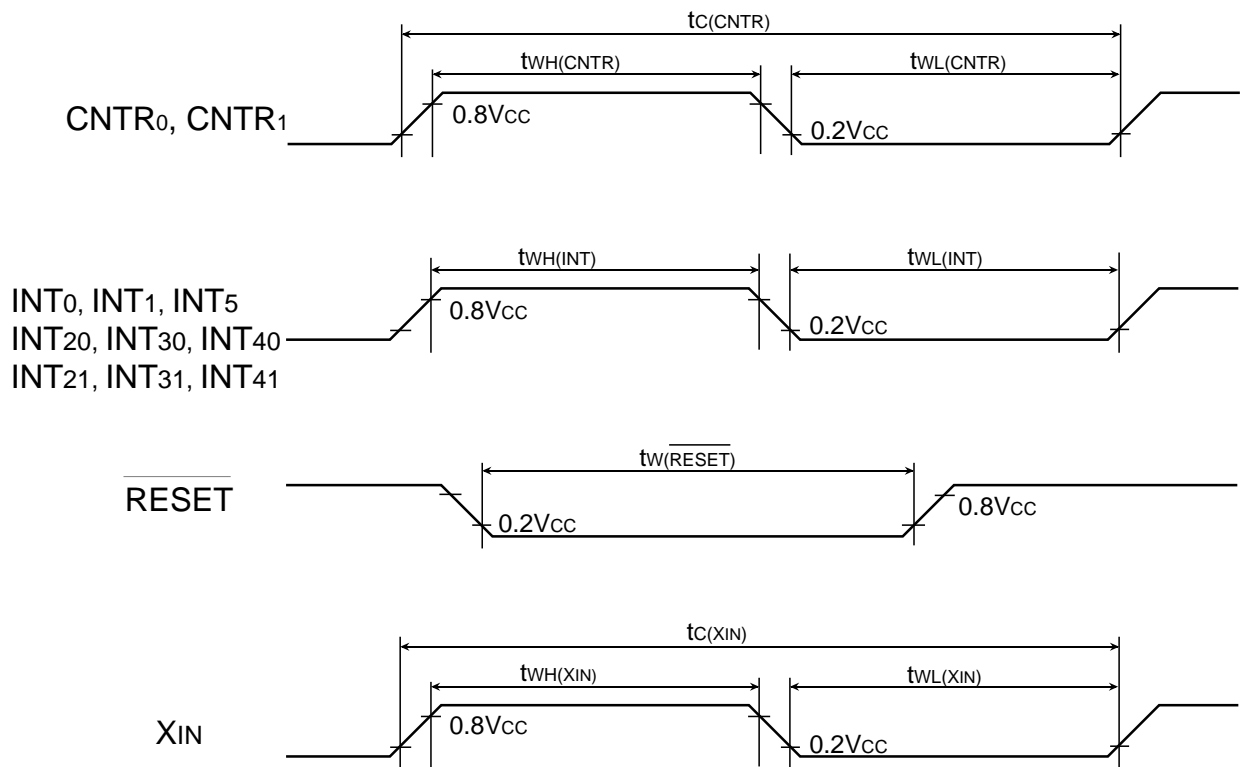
$t_{C(CNTR)}$

$t_{WH(CNTR)}$

$t_{WL(CNTR)}$

$CNTR_0$, $CNTR_1$

$0.8V_{CC}$

$0.2V_{CC}$

$t_{WH(INT)}$

$t_{WL(INT)}$

$INT_0$, $INT_1$, $INT_5$
$INT_{20}$, $INT_{30}$, $INT_{40}$
$INT_{21}$, $INT_{31}$, $INT_{41}$

$0.8V_{CC}$

$0.2V_{CC}$

$t_{W(\overline{RESET})}$

$\overline{RESET}$

$0.2V_{CC}$

$0.8V_{CC}$

$t_{C(XIN)}$

$t_{WH(XIN)}$

$t_{WL(XIN)}$

$X_{IN}$

$0.8V_{CC}$

$0.2V_{CC}$